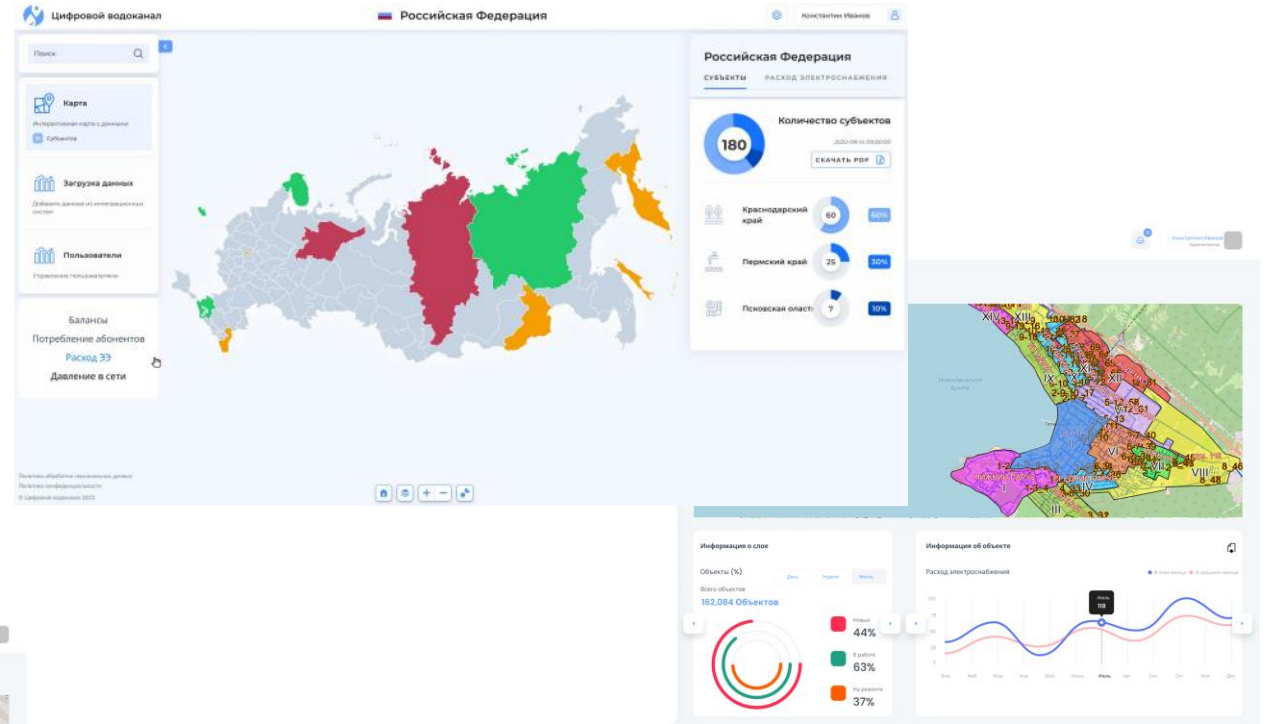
Цифровой водоканал

Российская Федерация

Константин Иванов

Поиск

Карта

Интерактивная карта с данными

Субъекты

Загрузка данных

Добавить данные из интеграционных систем

Пользователи

Управление пользователями

Балансы

Потребление абонентов

Расход ЭЭ

Давление в сети

Российская Федерация

СУБЪЕКТЫ

РАСХОД ЭЛЕКТРОСНАБЖЕНИЯ

180

Количество субъектов

СКАЧАТЬ PDF

Краснодарский край

60

60%

Пермский край

25

30%

Псковская област

7

10%

Политика обработки персональных данных

Политика конфиденциальности

© Цифровой водоканал 2022

Константин Иванов

Информация о слое

Объекты (%)

День

Неделя

Месяц

Всего объектов

162,084 Объектов

Новые

44%

В работе

63%

На ремонте

37%

Информация об объекте

Расход электроснабжения

Июль

118